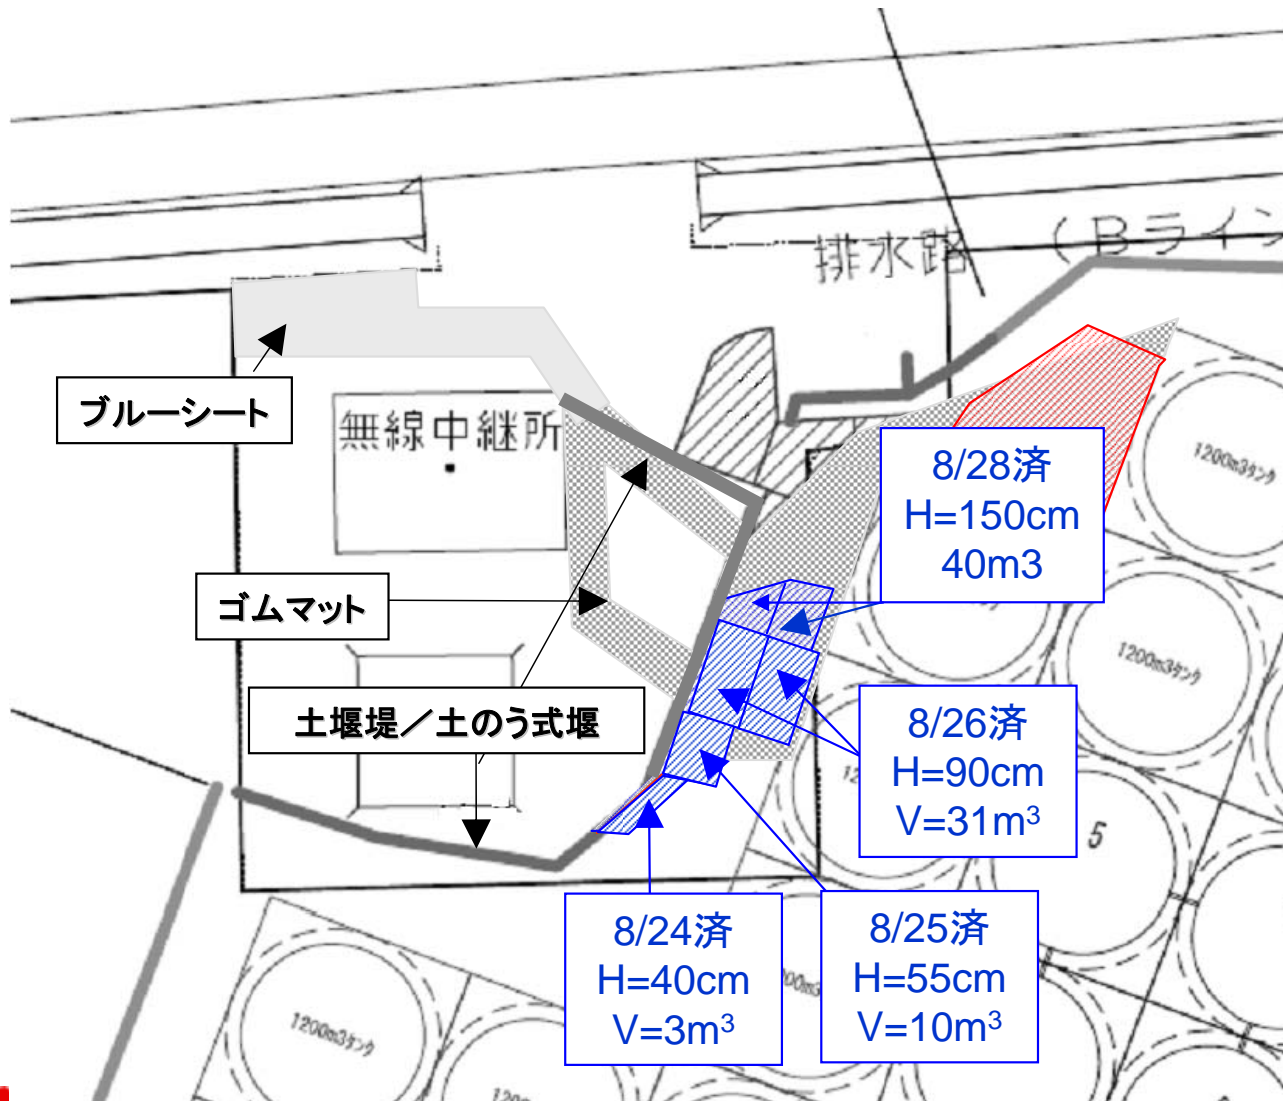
排水路（Bライン

ブルーシート

無線中継所

ゴムマット

土堰堤／土のう式堰

1200m3タンク

1200m3タンク

1200m3タンク

5

8/28済
H=150cm
40m3

8/26済
H=90cm
V=31$m^3$

8/24済
H=40cm
V=3$m^3$

8/25済
H=55cm
V=10$m^3$